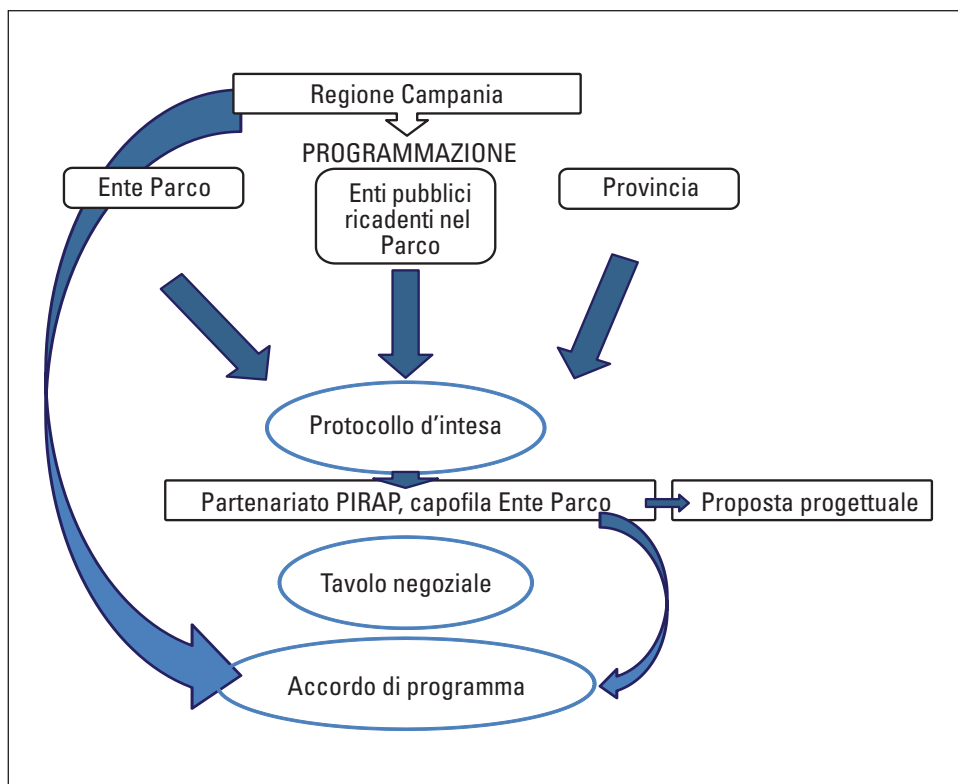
Regione Campania

PROGRAMMAZIONE

Ente Parco

Enti pubblici ricadenti nel Parco

Provincia

Protocollo d'intesa

Partenariato PIRAP, capofila Ente Parco

Proposta progettuale

Tavolo negoziale

Accordo di programma